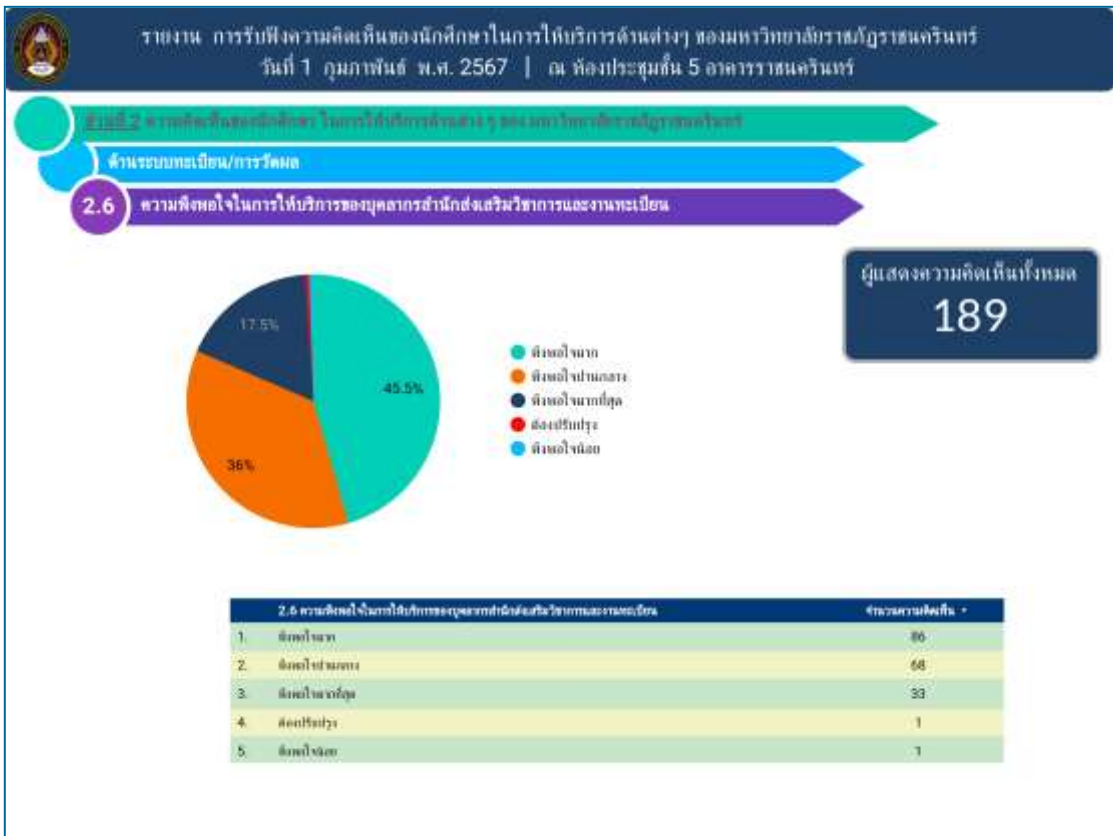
รายงาน การรับฟังความคิดเห็นของนักศึกษาในการให้บริการด้านต่างๆ ของมหาวิทยาลัยราชภัฏราชนครินทร์
วันที่ 1 กุมภาพันธ์ พ.ศ. 2567 | ณ ห้องประชุมชั้น 5 อาคารราชนครินทร์

ส่วนที่ 2 ความคิดเห็นของนักศึกษา ในการให้บริการด้านต่าง ๆ ของมหาวิทยาลัยราชภัฏราชนครินทร์

ด้านระบบทะเบียน/การวัดผล

2.6 ความพึงพอใจในการให้บริการของบุคลากรสำนักส่งเสริมวิชาการและงานทะเบียน

ผู้แสดงความคิดเห็นทั้งหมด
189

17.5%
45.5%
36%

พึงพอใจมาก
พึงพอใจปานกลาง
พึงพอใจมากที่สุด
ต้องปรับปรุง
พึงพอใจน้อย

| | 2.6 ความพึงพอใจในการให้บริการของบุคลากรสำนักส่งเสริมวิชาการและงานทะเบียน | จำนวนความคิดเห็น ▾ |
|---|---|---|
| 1. | พึงพอใจมาก | 86 |
| 2. | พึงพอใจปานกลาง | 68 |
| 3. | พึงพอใจมากที่สุด | 33 |
| 4. | ต้องปรับปรุง | 1 |
| 5. | พึงพอใจน้อย | 1 |